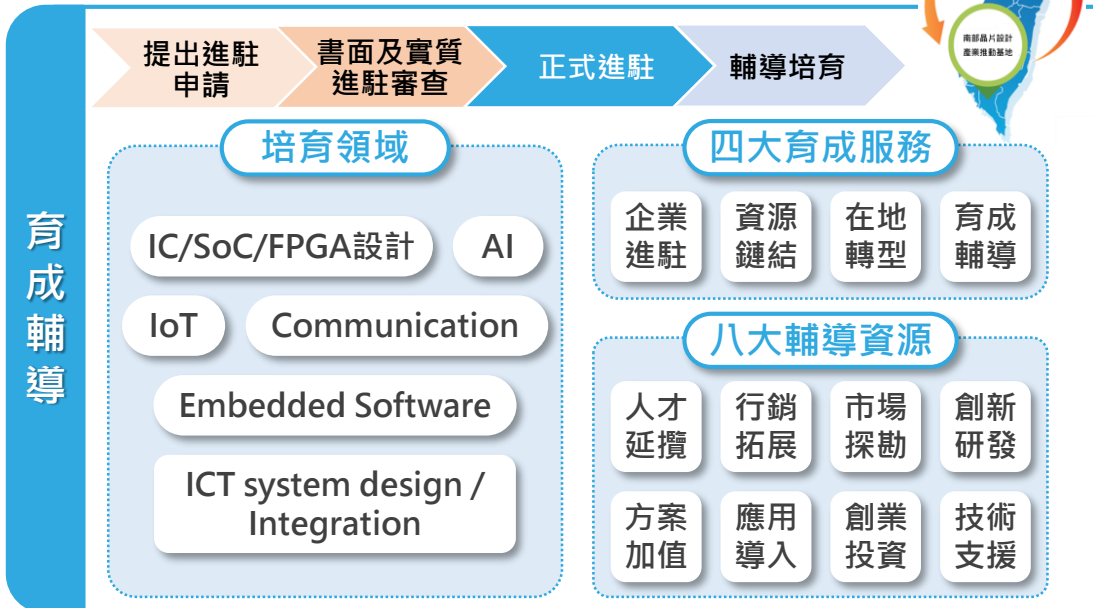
育成輔導

提出進駐申請

書面及實質進駐審查

正式進駐

輔導培育

南部晶片設計產業推動基地

培育領域

IC/SoC/FPGA設計

AI

IoT

Communication

Embedded Software

ICT system design / Integration

四大育成服務

企業進駐

資源鏈結

在地轉型

育成輔導

八大輔導資源

人才延攬

行銷拓展

市場探勘

創新研發

方案加值

應用導入

創業投資

技術支援